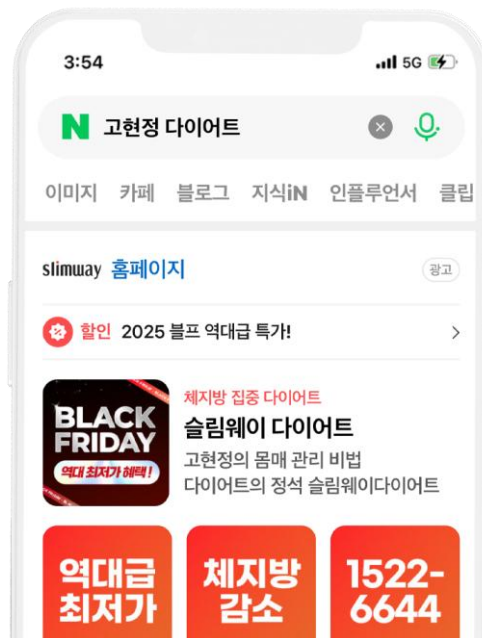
3:54

5G

N 고현정 다이어트

이미지 카페 블로그 지식iN 인플루언서 클립

slimway 홈페이지

광고

할인 2025 블프 역대급 특가!

>

BLACK FRIDAY
역대 최저가 혜택!

체지방 집중 다이어트

슬림웨이 다이어트

고현정의 몸매 관리 비법
다이어트의 정석 슬림웨이다이어트

역대급 최저가

체지방 감소

1522-6644